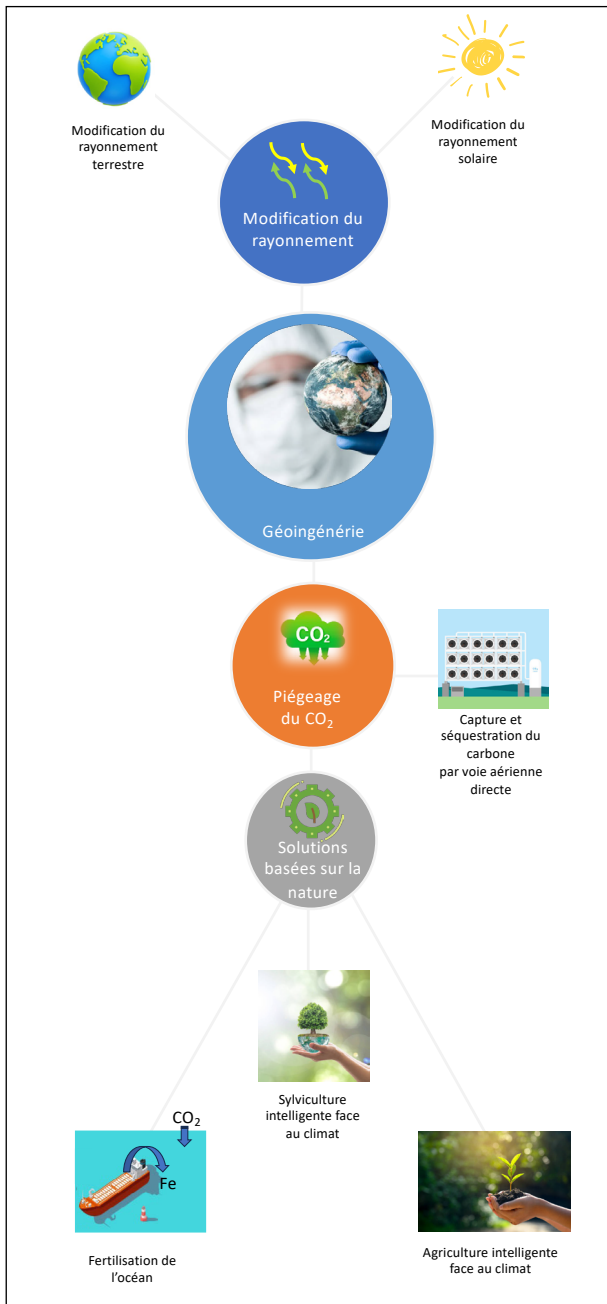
Modification du rayonnement terrestre

Modification du rayonnement solaire

Modification du rayonnement

Géoingénérie

$CO_2$

Piégeage du $CO_2$

Capture et séquestration du carbone par voie aérienne directe

Solutions basées sur la nature

Sylviculture intelligente face au climat

$CO_2$

Fe

Fertilisation de l'océan

Agriculture intelligente face au climat